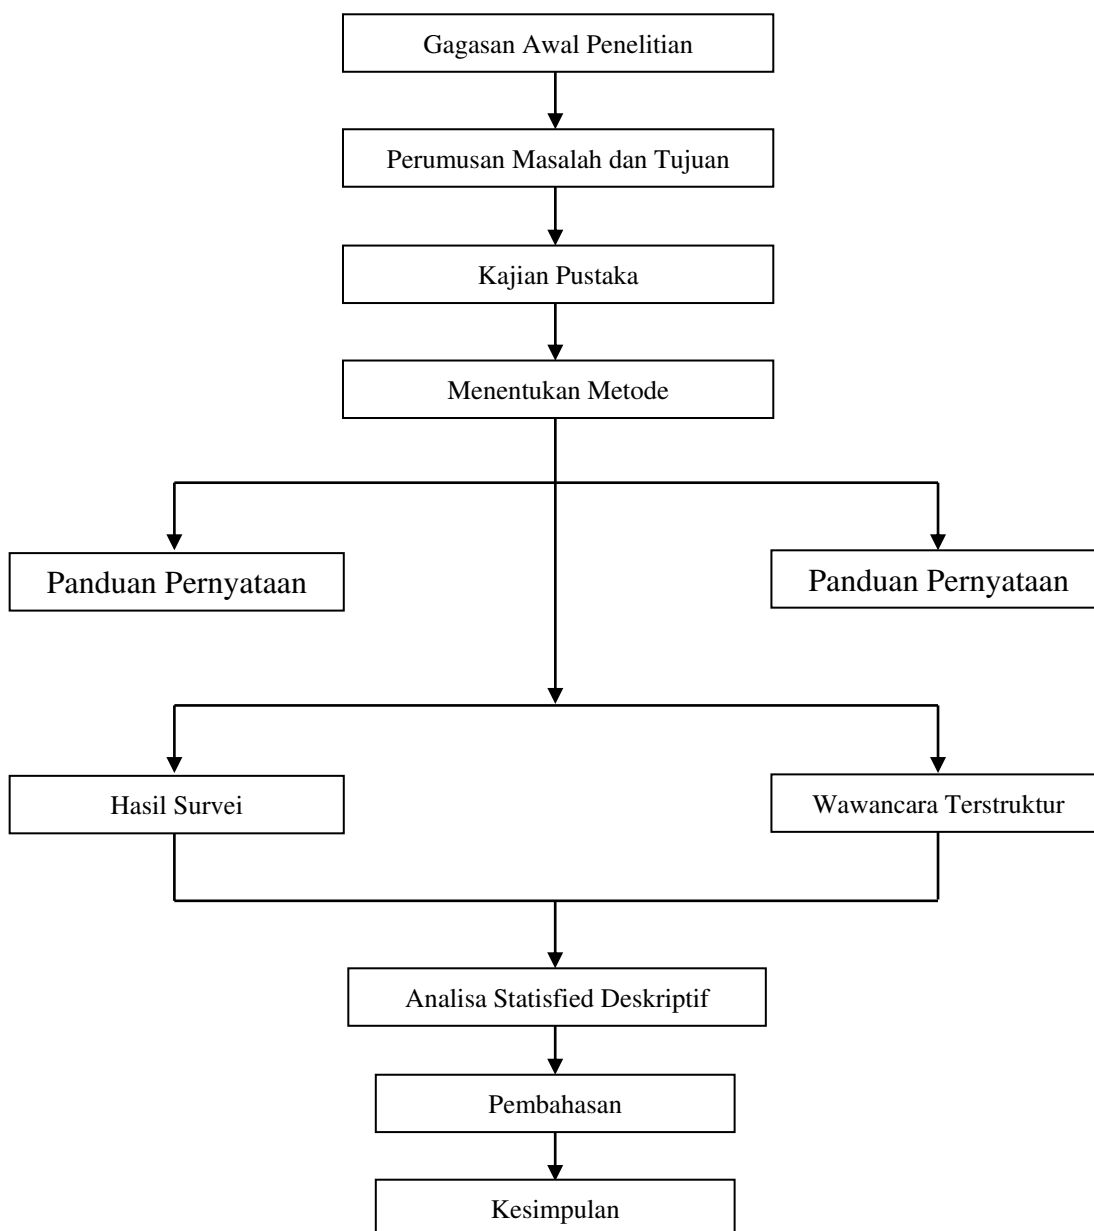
Gagasan Awal Penelitian

Perumusan Masalah dan Tujuan

Kajian Pustaka

Menentukan Metode

Panduan Pernyataan

Panduan Pernyataan

Hasil Survei

Wawancara Terstruktur

Analisa Statisfied Deskriptif

Pembahasan

Kesimpulan